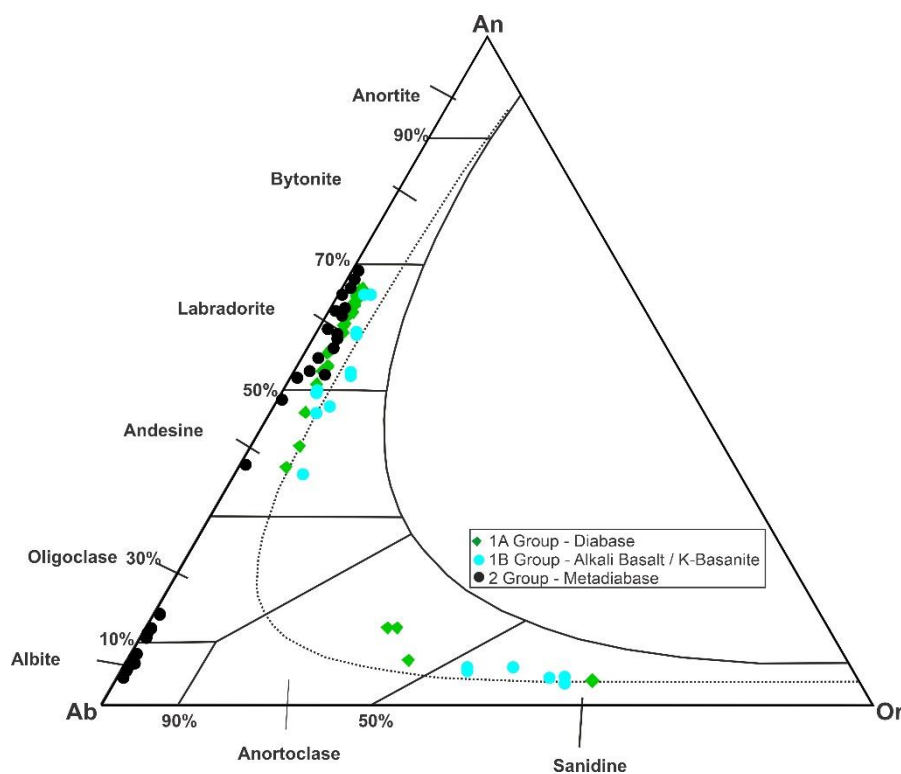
An

Anortite

90%

Bytonite

70%

Labradorite

50%

Andesine

Oligoclase 30%

10%

Albite

Ab

90%

50%

Or

Anortoclase

Sanidine

1A Group - Diabase
1B Group - Alkali Basalt / K-Basanite
2 Group - Metadiabase